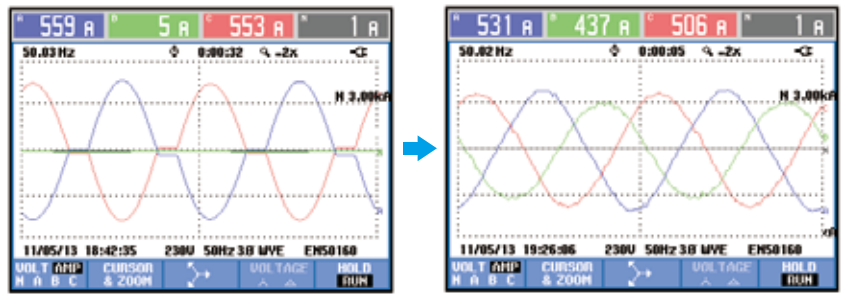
A 559 A
B 5 A
C 553 A
N 1 A

50.03 Hz
0:00:32
-2x
N 3.00kA

11/05/13 18:42:35
230V 50Hz 3Ø WYE
EN50160

VOLT AMP
N A B C
CURSOR & ZOOM
VOLTAGE
HOLD RUN

A 531 A
B 437 A
C 506 A
N 1 A

50.02 Hz
0:00:05
-2x
N 3.00kA

11/05/13 19:26:06
230V 50Hz 3Ø WYE
EN50160

VOLT AMP
N A B C
CURSOR & ZOOM
VOLTAGE
HOLD RUN